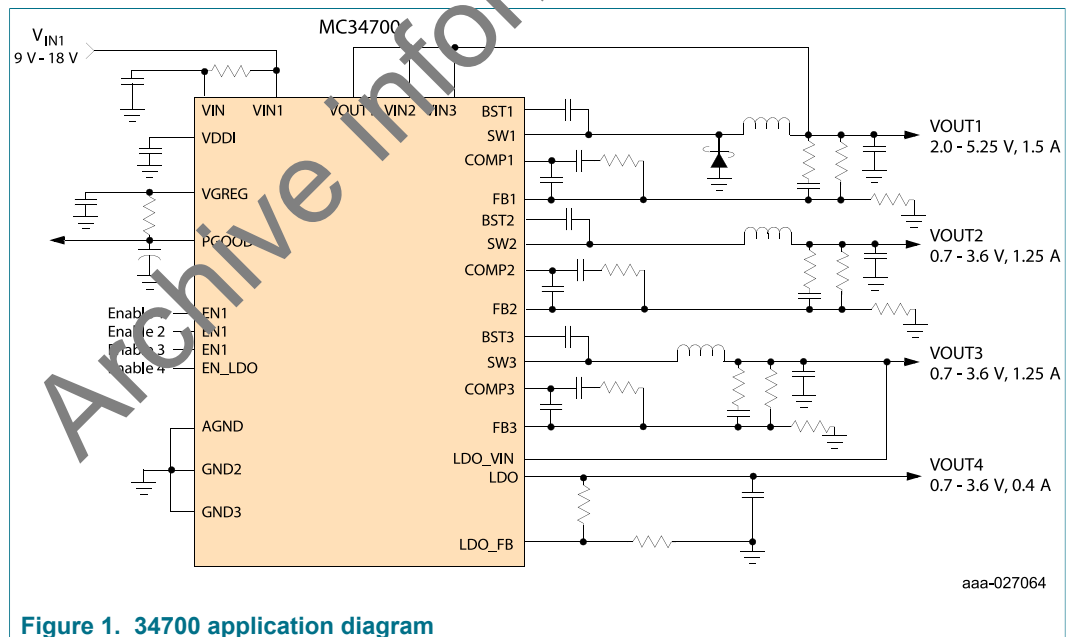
MC34700

$V_{IN1}$
9 V - 18 V

VIN
VIN1
VOUT1
VIN2
VIN3
BST1
SW1
COMP1
FB1
BST2
SW2
COMP2
FB2
BST3
SW3
COMP3
FB3
LDO_VIN
LDO
LDO_FB
VDDI
VGREG
PGOOD
EN1
EN1
EN1
EN_LDO
AGND
GND2
GND3

Enable
Enable 2
Enable 3
Enable 4

VOUT1
2.0 - 5.25 V, 1.5 A
VOUT2
0.7 - 3.6 V, 1.25 A
VOUT3
0.7 - 3.6 V, 1.25 A
VOUT4
0.7 - 3.6 V, 0.4 A

aaa-027064

Archive Infor

Figure 1. 34700 application diagram